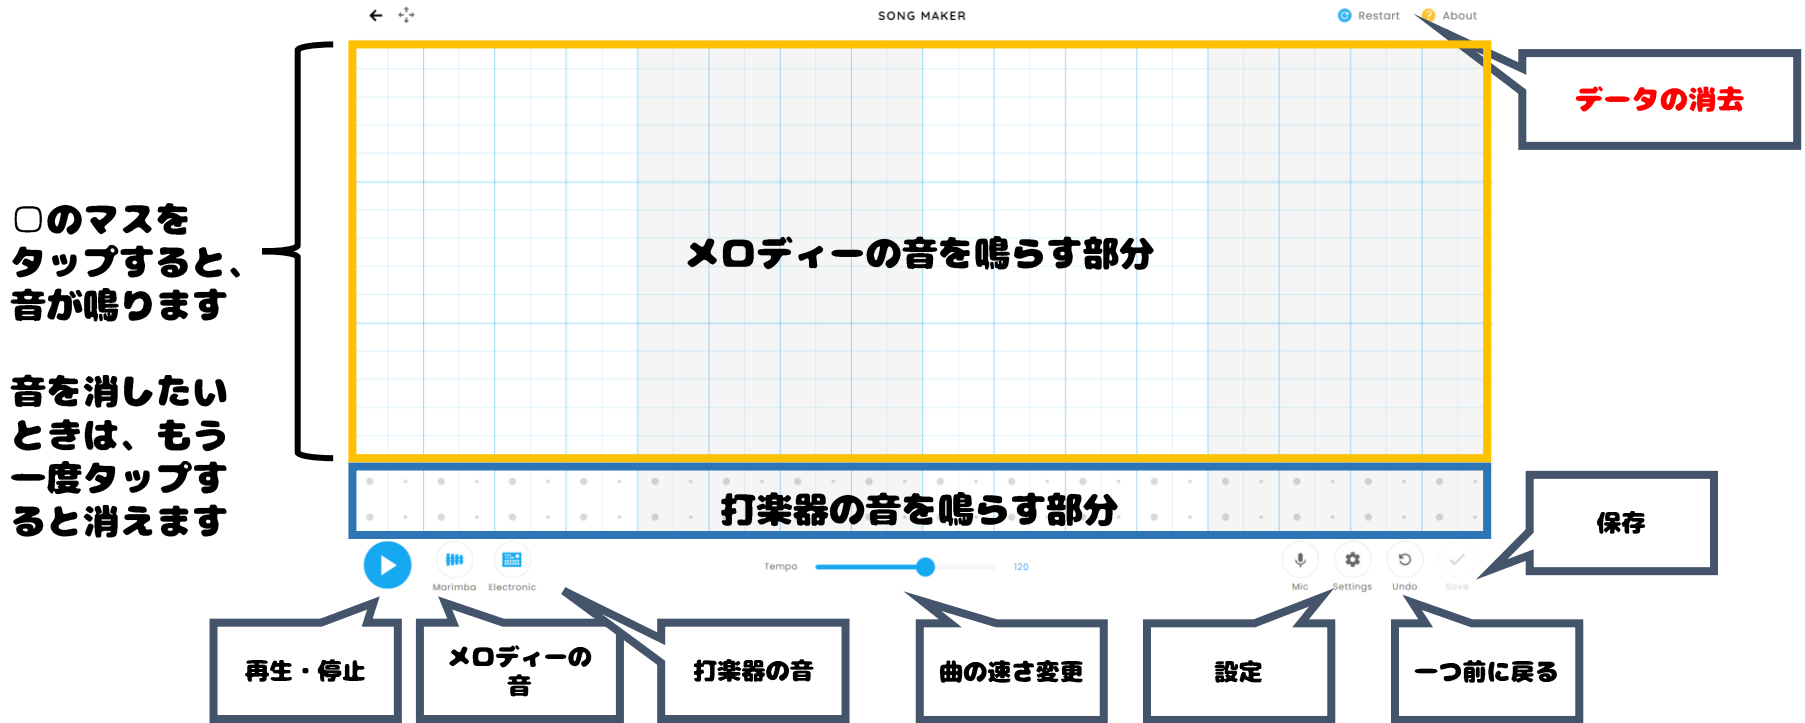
SONG MAKER

Restart

About

データの消去

▢のマスをタップすると、音が鳴ります

音を消したいときは、もう一度タップすると消えます

メロディーの音を鳴らす部分

打楽器の音を鳴らす部分

Marimba

Electronic

Tempo

120

Mic

Settings

Undo

Save

保存

再生・停止

メロディーの音

打楽器の音

曲の速さ変更

設定

一つ前に戻る